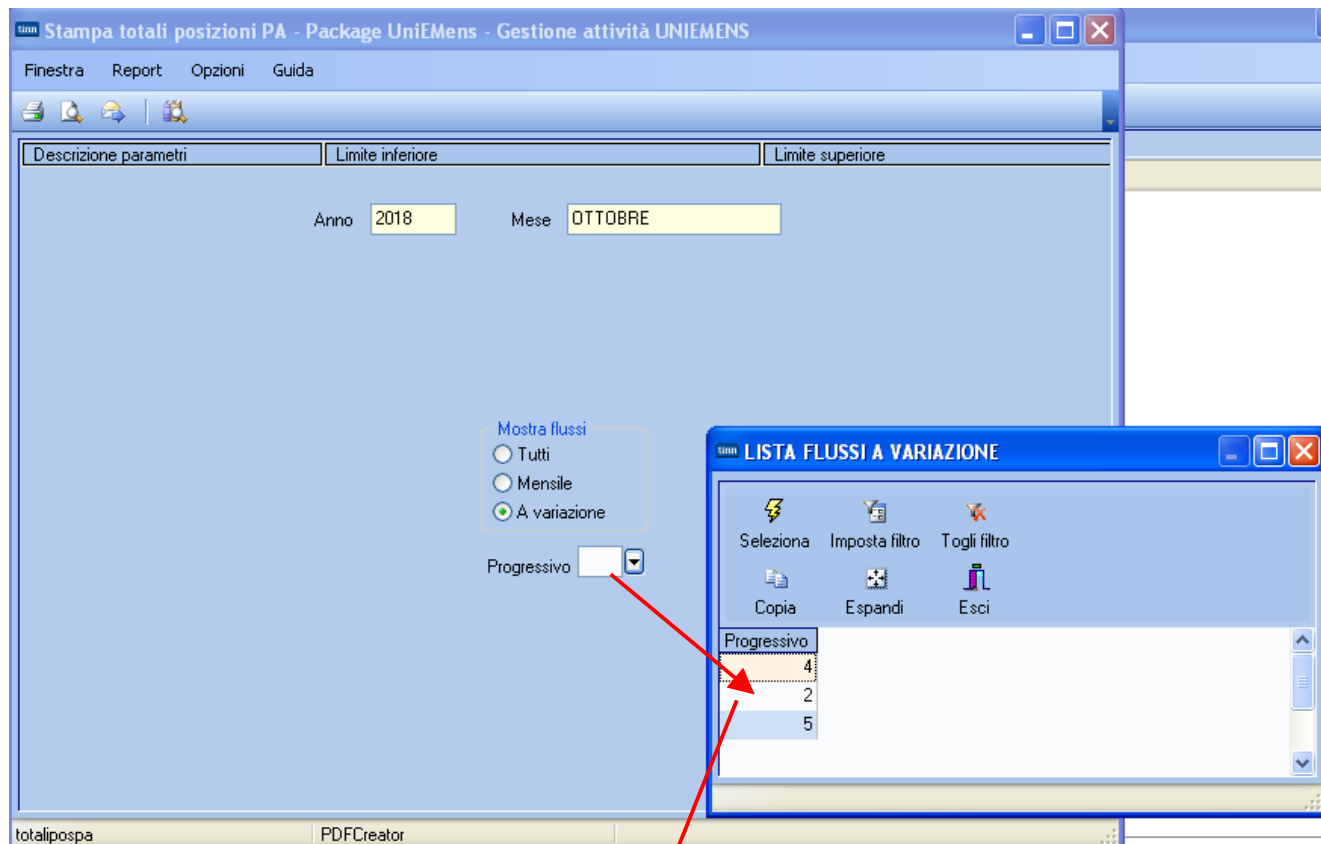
Stampa totali posizioni PA - Package UniEMens - Gestione attività UNIEMENS

Finestra Report Opzioni Guida

| Descrizione parametri | Limite inferiore | Limite superiore |
|---|---|---|

Anno 2018 Mese OTTOBRE

Mostra flussi
Tutti
Mensile
A variazione

Progressivo

LISTA FLUSSI A VARIAZIONE

Seleziona Imposta filtro Togli filtro
Copia Espandi Esci

| Progressivo |
|---|
| 4 |
| 2 |
| 5 |

totalipospa PDFCreator